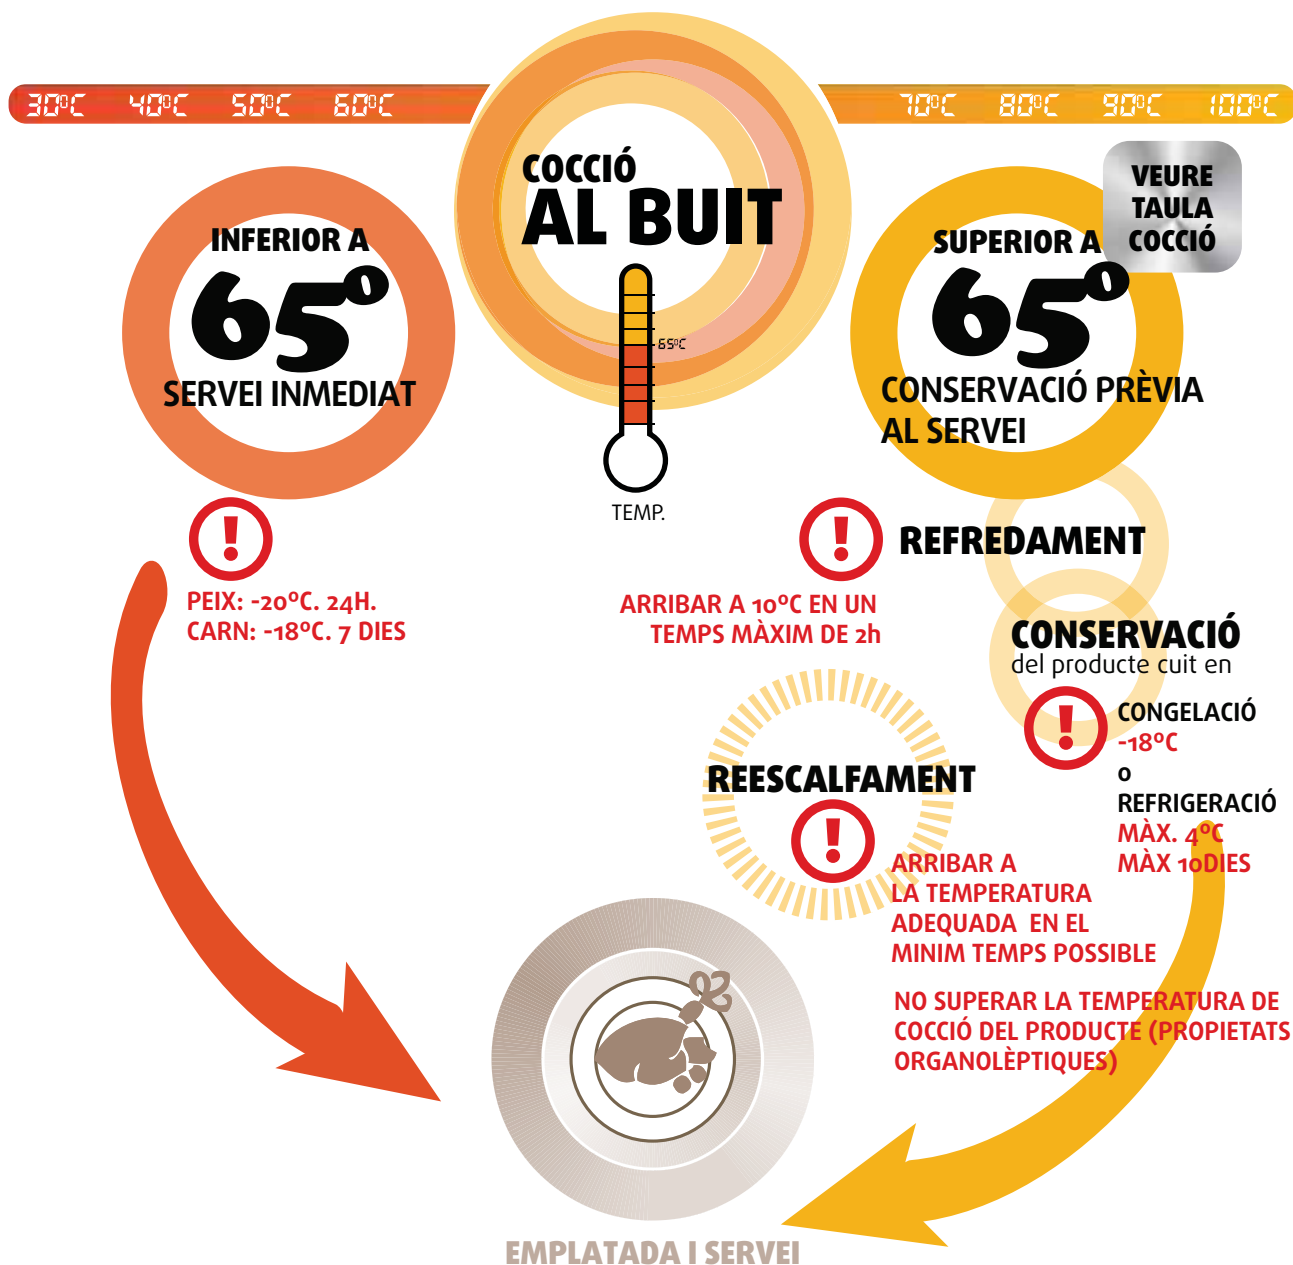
30ºC 40ºC 50ºC 60ºC

70ºC 80ºC 90ºC 100ºC

COCCIÓ
AL BUIT

65ºC

TEMP.

INFERIOR A
65º
SERVEI INMEDIAT

!
PEIX: -20ºC. 24H.
CARN: -18ºC. 7 DIES

VEURE TAULA COCCIÓ

SUPERIOR A
65º
CONSERVACIÓ PRÈVIA AL SERVEI

!
REFREDAMENT
ARRIBAR A 10ºC EN UN TEMPS MÀXIM DE 2h

CONSERVACIÓ
del producte cuit en
!
CONGELACIÓ
-18ºC
o
REFRIGERACIÓ
MÀX. 4ºC
MÀX 10DIES

REESCALFAMENT
!
ARRIBAR A LA TEMPERATURA ADEQUADA EN EL MINIM TEMPS POSSIBLE

NO SUPERAR LA TEMPERATURA DE COCCIÓ DEL PRODUCTE (PROPIETATS ORGANOLÈPTIQUES)

EMPLATADA I SERVEI